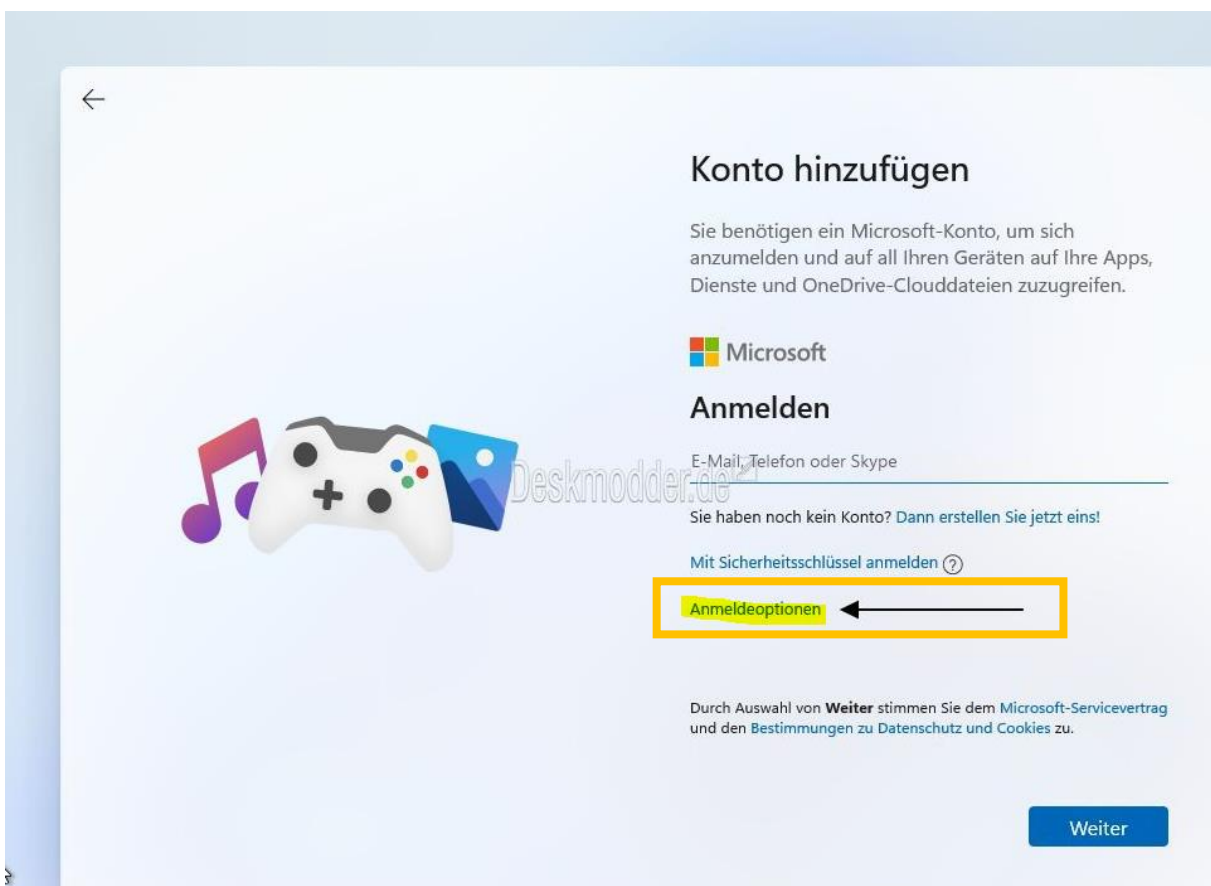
Konto hinzufügen

Sie benötigen ein Microsoft-Konto, um sich anzumelden und auf all Ihren Geräten auf Ihre Apps, Dienste und OneDrive-Clouddateien zuzugreifen.

Microsoft

Anmelden

E-Mail, Telefon oder Skype

Deskmodder.de

Sie haben noch kein Konto? Dann erstellen Sie jetzt eins!

Mit Sicherheitsschlüssel anmelden ?

Anmeldeoptionen

Durch Auswahl von **Weiter** stimmen Sie dem Microsoft-Servicevertrag und den Bestimmungen zu Datenschutz und Cookies zu.

Weiter